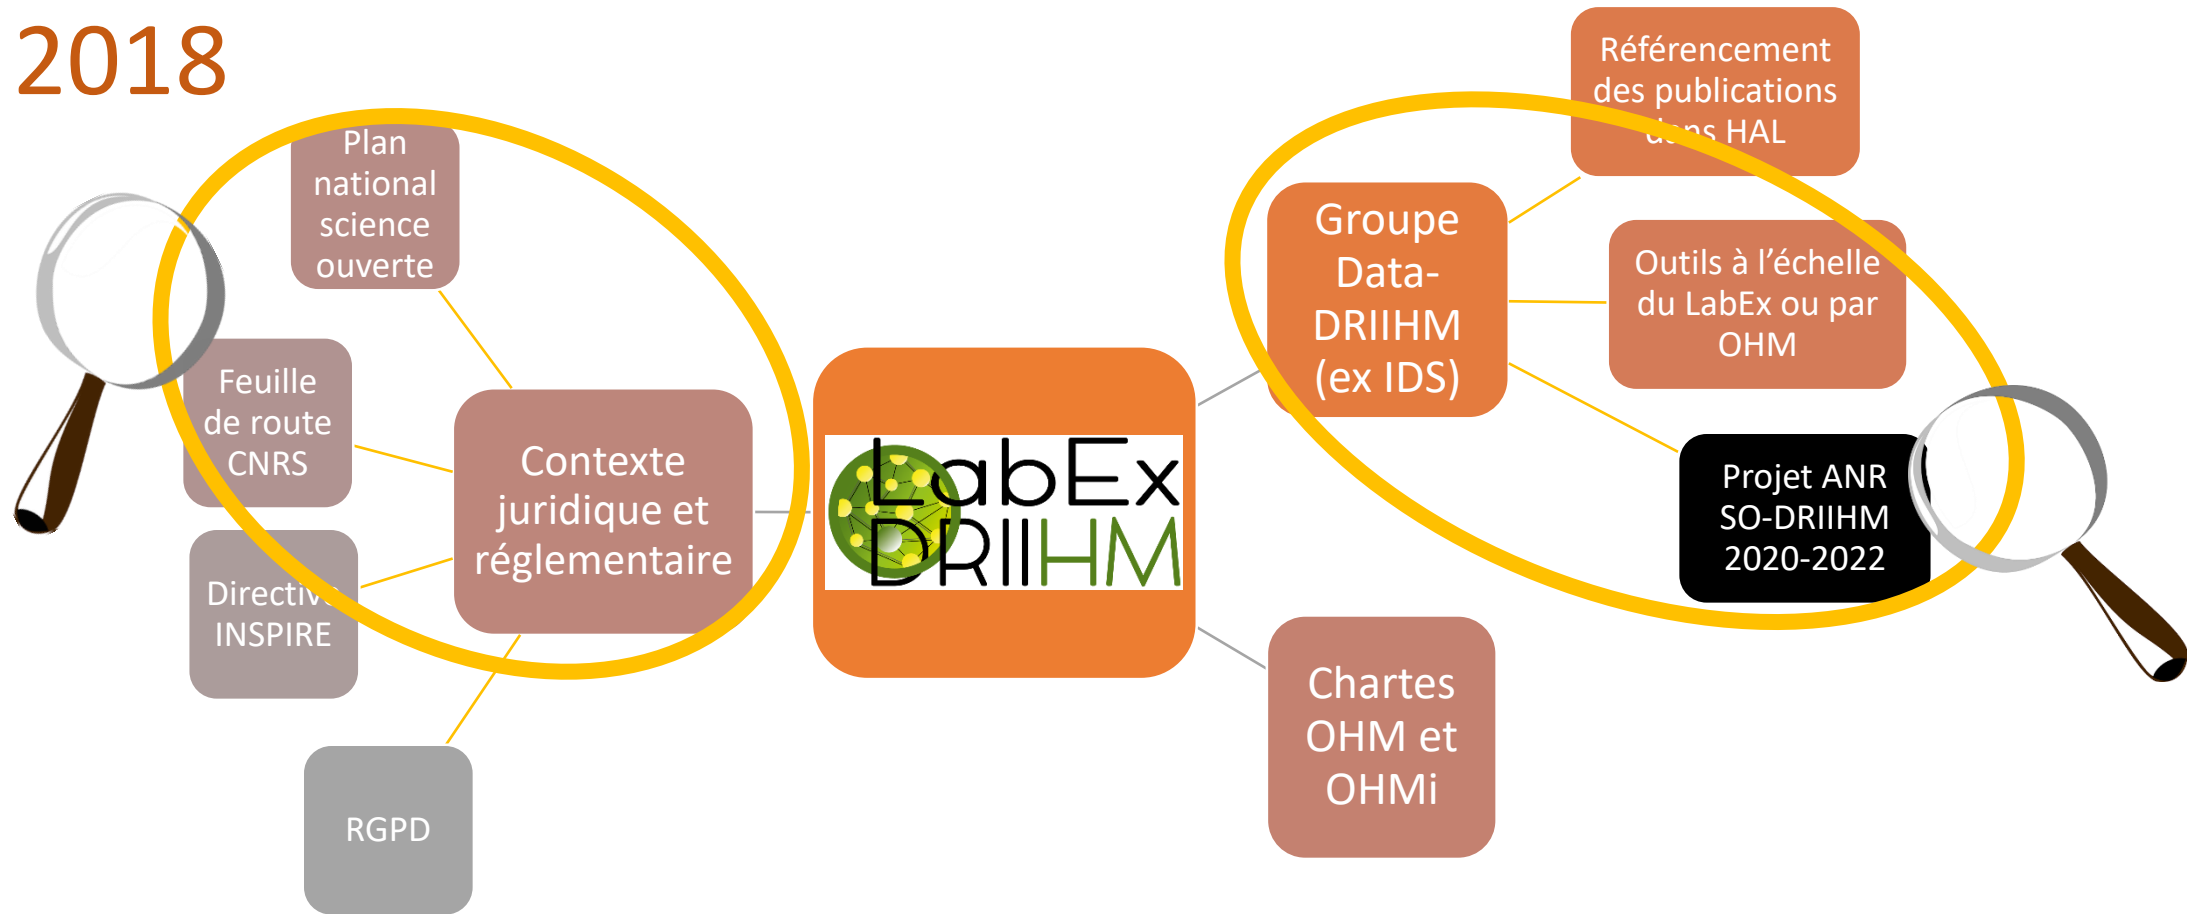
2018

Plan national science ouverte

Feuille de route CNRS

Directive INSPIRE

RGPD

Contexte juridique et réglementaire

LabEx DRIIHM

Référencement des publications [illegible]ns HAL

Groupe Data-DRIIHM (ex IDS)

Outils à l'échelle du LabEx ou par OHM

Projet ANR SO-DRIIHM 2020-2022

Chartes OHM et OHMi